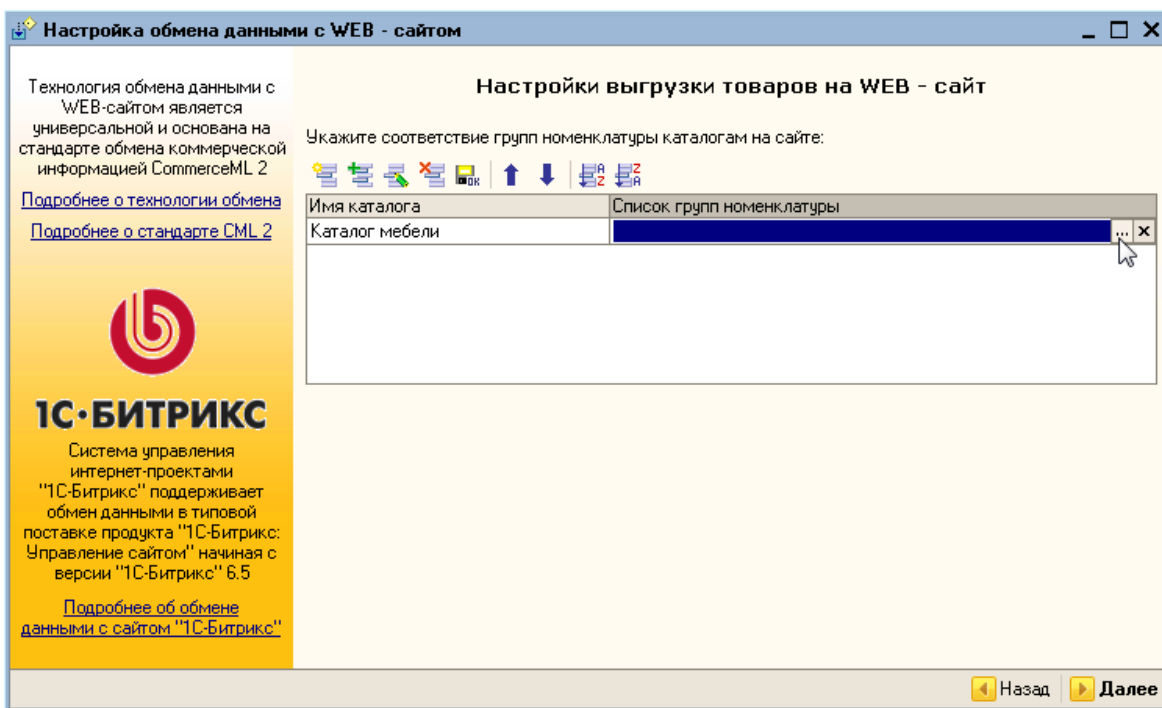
Настройка обмена данными с WEB - сайтом

Технология обмена данными с WEB-сайтом является универсальной и основана на стандарте обмена коммерческой информацией CommerceML 2

Подробнее о технологии обмена

Подробнее о стандарте CML 2

1С·БИТРИКС

Система управления интернет-проектами "1С-Битрикс" поддерживает обмен данными в типовой поставке продукта "1С-Битрикс: Управление сайтом" начиная с версии "1С-Битрикс" 6.5

Подробнее об обмене данными с сайтом "1С-Битрикс"

Настройки выгрузки товаров на WEB - сайт

Укажите соответствие групп номенклатуры каталогам на сайте:

| Имя каталога | Список групп номенклатуры |
|---|---|
| Каталог мебели | |

Назад Далее